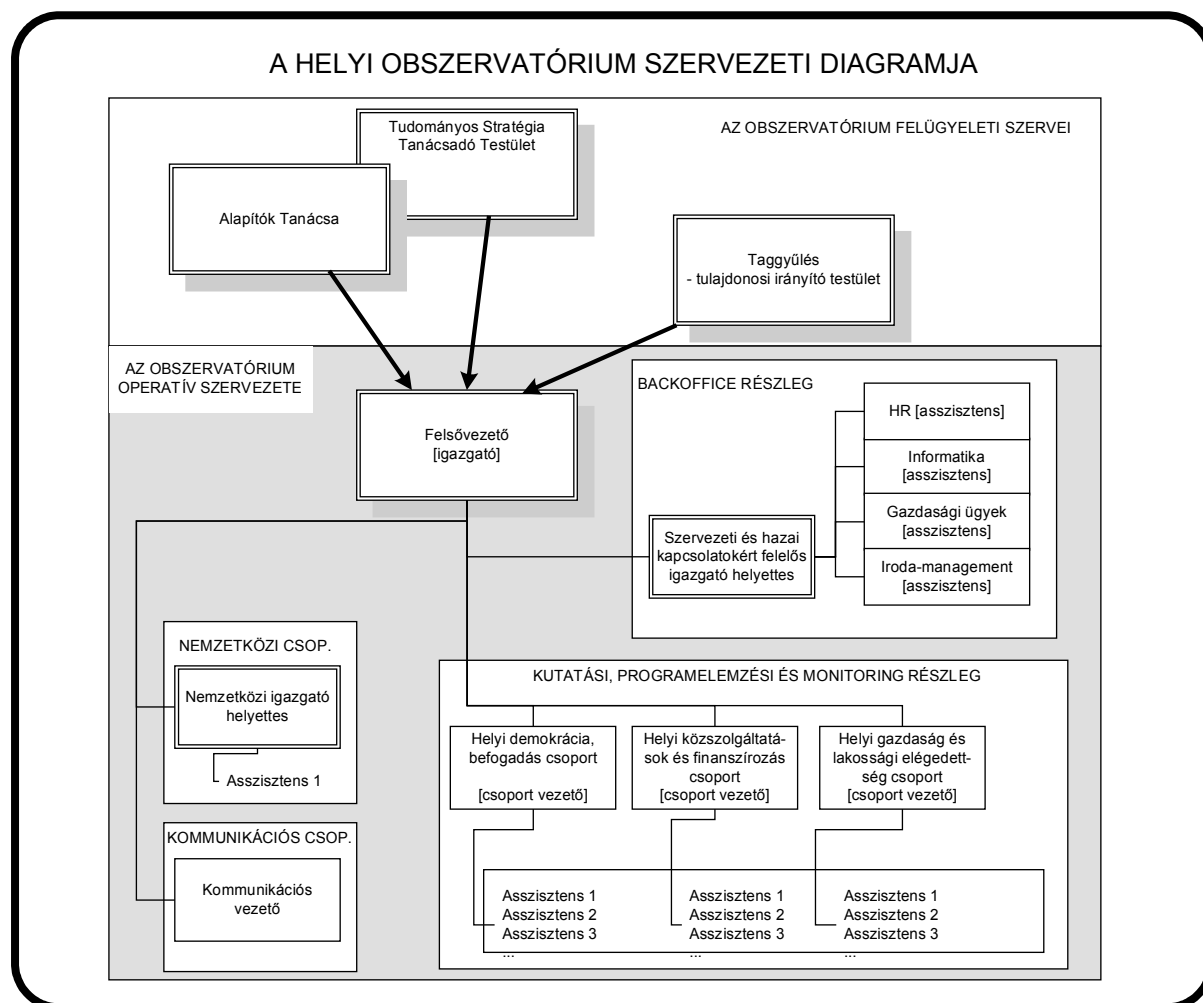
A HELYI OBSZERVATÓRIUM SZERVEZETI DIAGRAMJA

Tudományos Stratégia Tanácsadó Testület

AZ OBSZERVATÓRIUM FELÜGYELETI SZERVEI

Alapítók Tanácsa

Taggyűlés
- tulajdonosi irányító testület

AZ OBSZERVATÓRIUM OPERATÍV SZERVEZETE

Felsővezető
[igazgató]

BACKOFFICE RÉSZLEG

HR [asszisztens]

Informatika
[asszisztens]

Gazdasági ügyek
[asszisztens]

Iroda-management
[asszisztens]

Szervezeti és hazai kapcsolatokért felelős igazgató helyettes

NEMZETKÖZI CSOP.

Nemzetközi igazgató helyettes

Asszisztens 1

KOMMUNIKÁCIÓS CSOP.

Kommunikációs vezető

KUTATÁSI, PROGRAMELEMZÉSI ÉS MONITORING RÉSZLEG

Helyi demokrácia, befogadás csoport

[csoport vezető]

Helyi közszolgáltatások és finanszírozás csoport
[csoport vezető]

Helyi gazdaság és lakossági elégedettség csoport
[csoport vezető]

Asszisztens 1
Asszisztens 2
Asszisztens 3
...

Asszisztens 1
Asszisztens 2
Asszisztens 3
...

Asszisztens 1
Asszisztens 2
Asszisztens 3
...